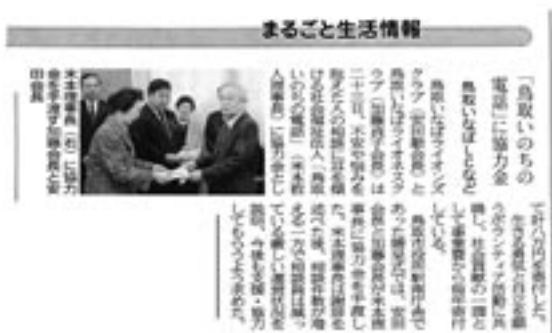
まるごと生活情報

「鳥取いのちの電話」に協力金
鳥取いなばしとなど

鳥取いなばライオンズクラブ（安田敏会長）と鳥取いなばライオネスクラブ（加藤育子会長）は二十三日、不安や悩みを抱える人々の相談に応じる社会福祉法人「鳥取いのちの電話」（末永郁人理事長）に協力金を

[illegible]

鳥取市役所で、加藤会長から末永理事長へ寄付金を手渡した。末永理事長は「相談件数が増加しており、今後もご支援・協力をお願いしたい」と述べた。

末永理事長（右）に協力金を手渡す加藤会長と安田会長